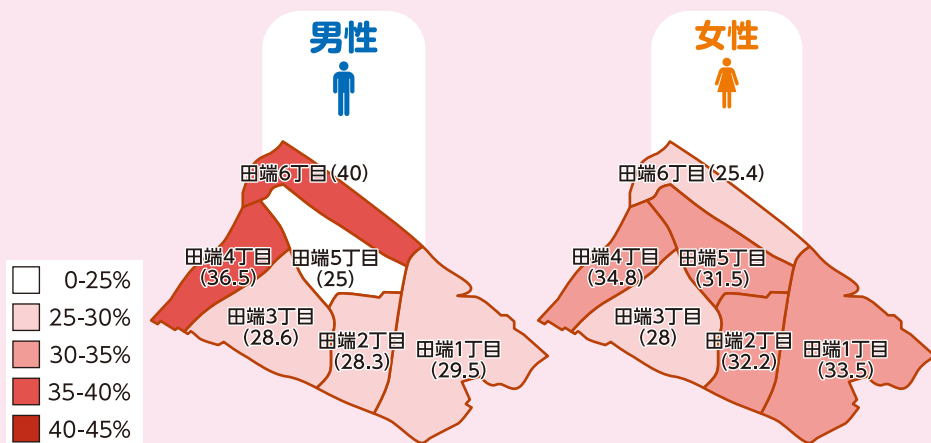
男性

田端6丁目(40)
田端4丁目
(36.5)
田端5丁目
(25)
田端3丁目
(28.6)
田端2丁目
(28.3)
田端1丁目
(29.5)

女性

田端6丁目(25.4)
田端4丁目
(34.8)
田端5丁目
(31.5)
田端3丁目
(28)
田端2丁目
(32.2)
田端1丁目
(33.5)

0-25%
25-30%
30-35%
35-40%
40-45%